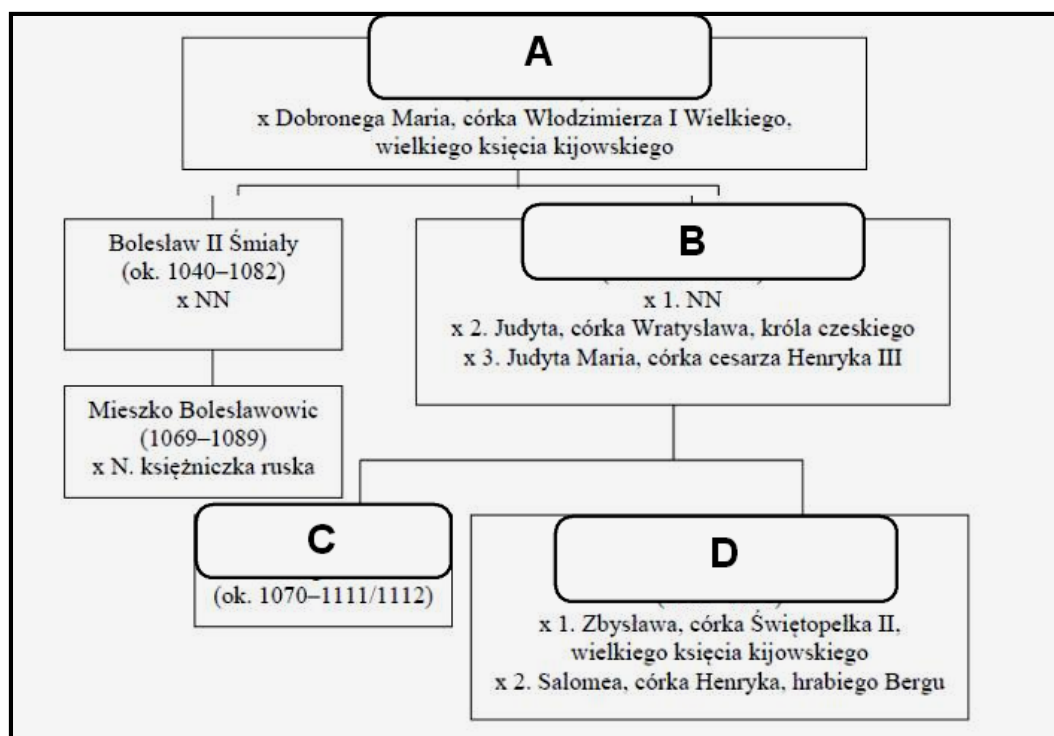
A

x Dobronega Maria, córka Włodzimierza I Wielkiego, wielkiego księcia kijowskiego

Bolesław II Śmiały
(ok. 1040–1082)
x NN

B

x 1. NN
x 2. Judyta, córka Wratysława, króla czeskiego
x 3. Judyta Maria, córka cesarza Henryka III

Mieszko Bolesławowic
(1069–1089)
x N. księżniczka ruska

C

(ok. 1070–1111/1112)

D

x 1. Zbysława, córka Świętopełka II, wielkiego księcia kijowskiego
x 2. Salomea, córka Henryka, hrabiego Bergu